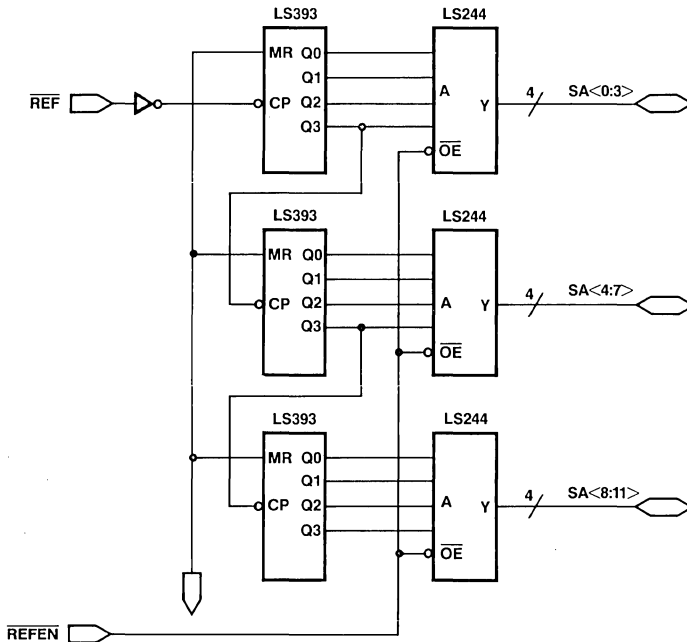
LS393

LS244

$\overline{REF}$

MR Q0

Q1

CP Q2

Q3

A

Y

$\overline{OE}$

4

SA<0:3>

LS393

LS244

MR Q0

Q1

CP Q2

Q3

A

Y

$\overline{OE}$

4

SA<4:7>

LS393

LS244

MR Q0

Q1

CP Q2

Q3

A

Y

$\overline{OE}$

4

SA<8:11>

$\overline{REFEN}$